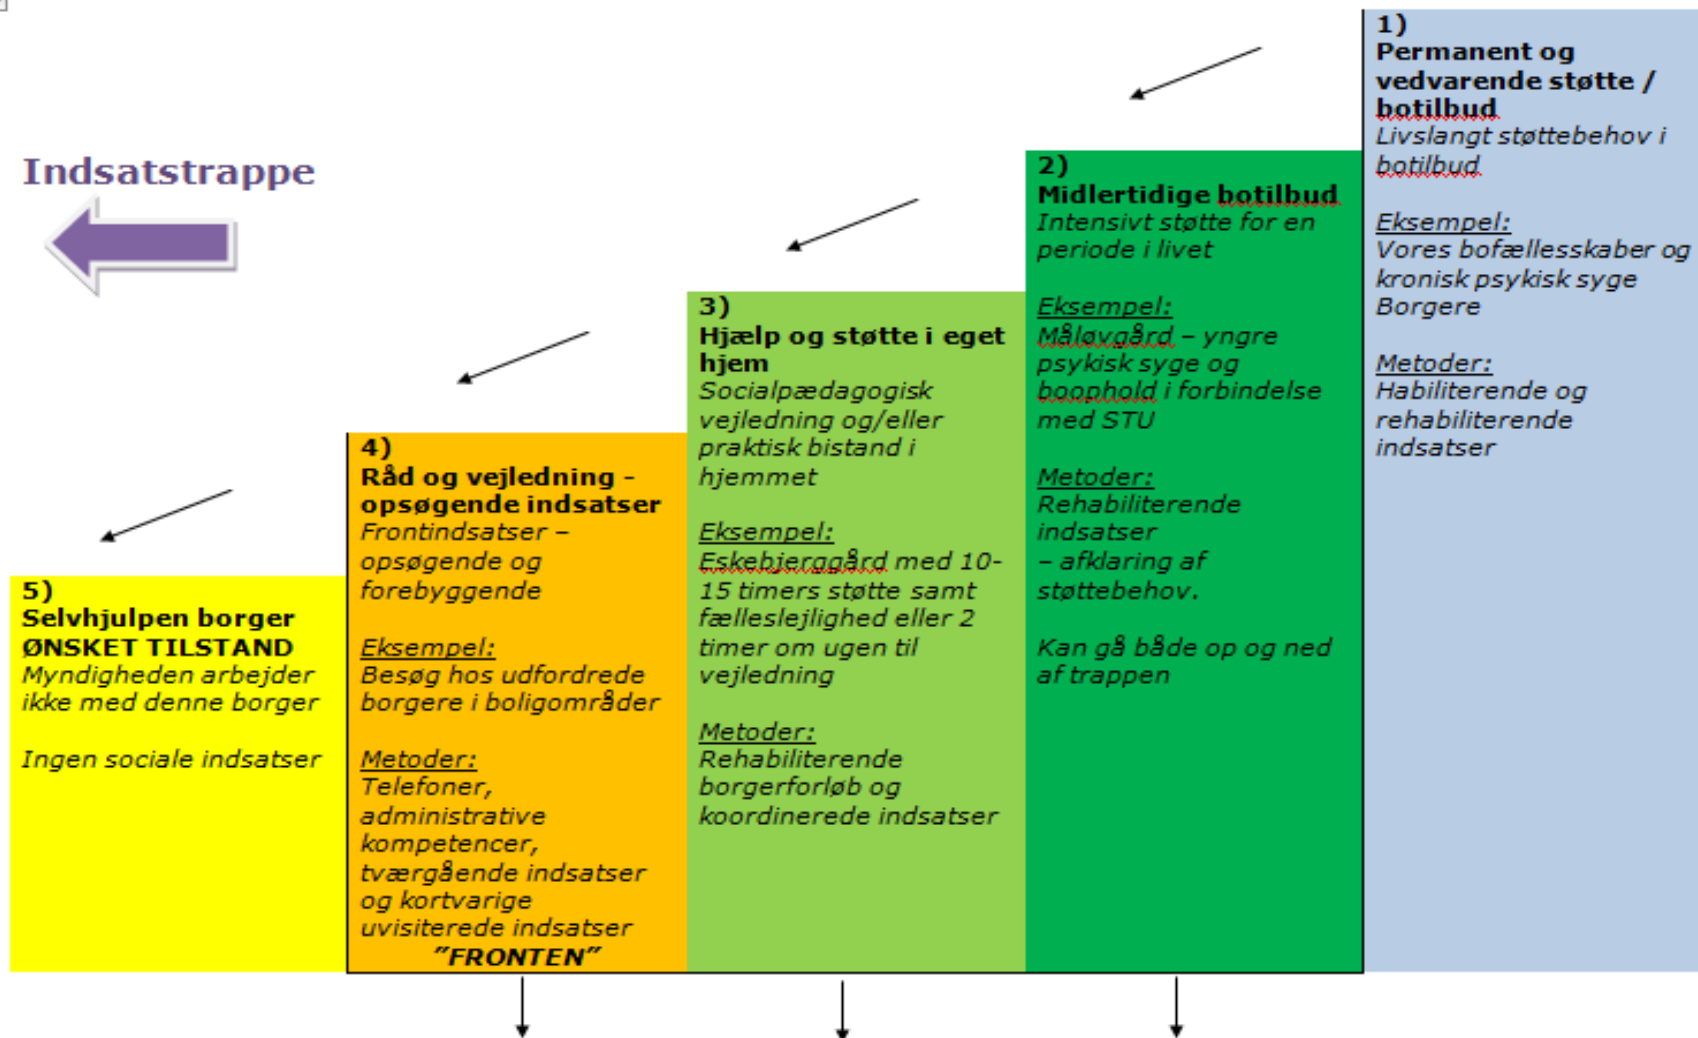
Indsatstrappe

5)
Selvhjulpen borger
ØNSKET TILSTAND
Myndigheden arbejder ikke med denne borger

Ingen sociale indsatser

4)
Råd og vejledning - opsøgende indsatser
Frontindsatser – opsøgende og forebyggende

Eksempel:
Besøg hos udfordrede borgere i boligområder

Metoder:
Telefoner, administrative kompetencer, tværgående indsatser og kortvarige uvisiterede indsatser
"FRONTEN"

3)
Hjælp og støtte i eget hjem
Socialpædagogisk vejledning og/eller praktisk bistand i hjemmet

Eksempel:
Eskebjerggård med 10-15 timers støtte samt fælleslejlighed eller 2 timer om ugen til vejledning

Metoder:
Rehabiliterende borgerforløb og koordinerede indsatser

2)
Midlertidige botilbud
Intensivt støtte for en periode i livet

Eksempel:
Måløvgård – yngre psykisk syge og boophold i forbindelse med STU

Metoder:
Rehabiliterende indsatser
– afklaring af støttebehov.

Kan gå både op og ned af trappen

1)
Permanent og vedvarende støtte / botilbud
Livslangt støttebehov i botilbud

Eksempel:
Vores bofællesskaber og kronisk psykisk syge Borgere

Metoder:
Habiliterende og rehabiliterende indsatser